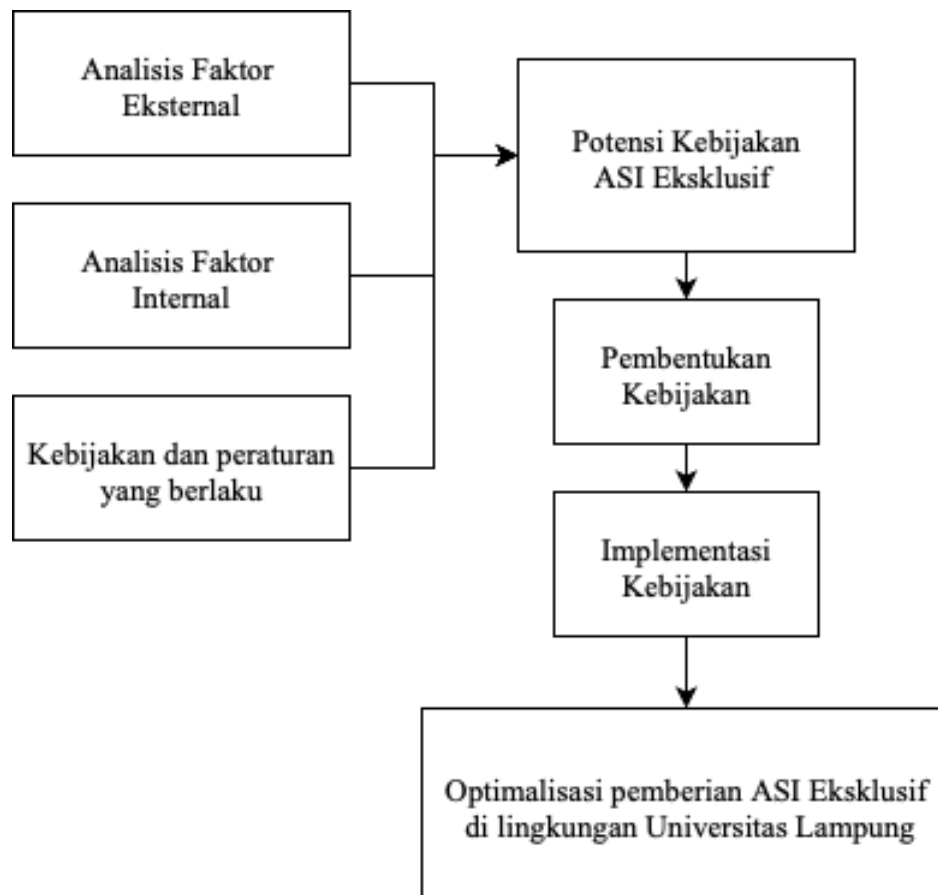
Analisis Faktor Eksternal

Analisis Faktor Internal

Kebijakan dan peraturan yang berlaku

Potensi Kebijakan ASI Eksklusif

Pembentukan Kebijakan

Implementasi Kebijakan

Optimalisasi pemberian ASI Eksklusif di lingkungan Universitas Lampung